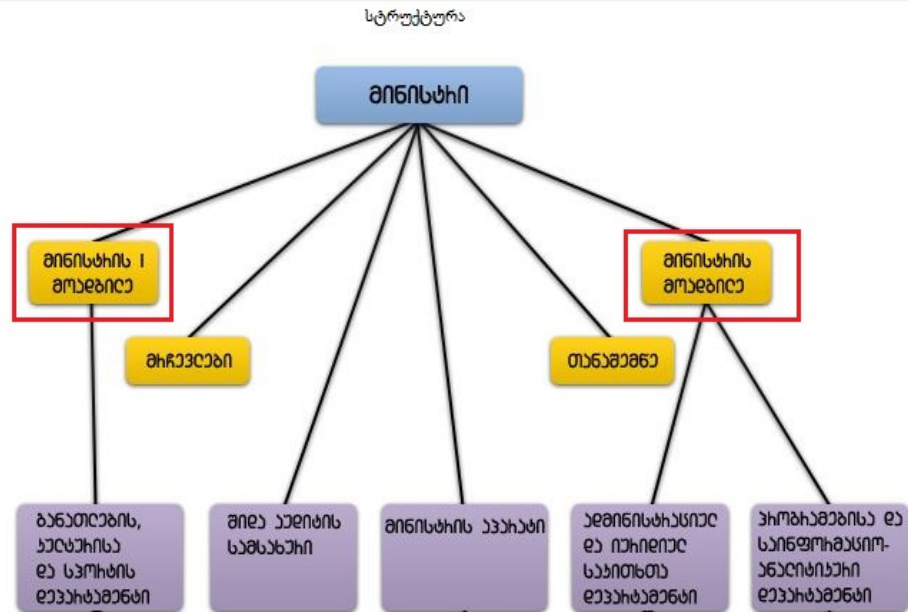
სტრუქტურა

მინისტრი

მინისტრის I მოადგილე

მინისტრის მოადგილე

მრჩევლები

თანაშემწე

განათლების, კულტურისა და სპორტის დეპარტამენტი

შიდა აუდიტის სამსახური

მინისტრის აპარატი

ადმინისტრაციული და იურიდიული საკითხთა დეპარტამენტი

პროგრამებისა და საინფორმაციო-ანალიტიკური დეპარტამენტი